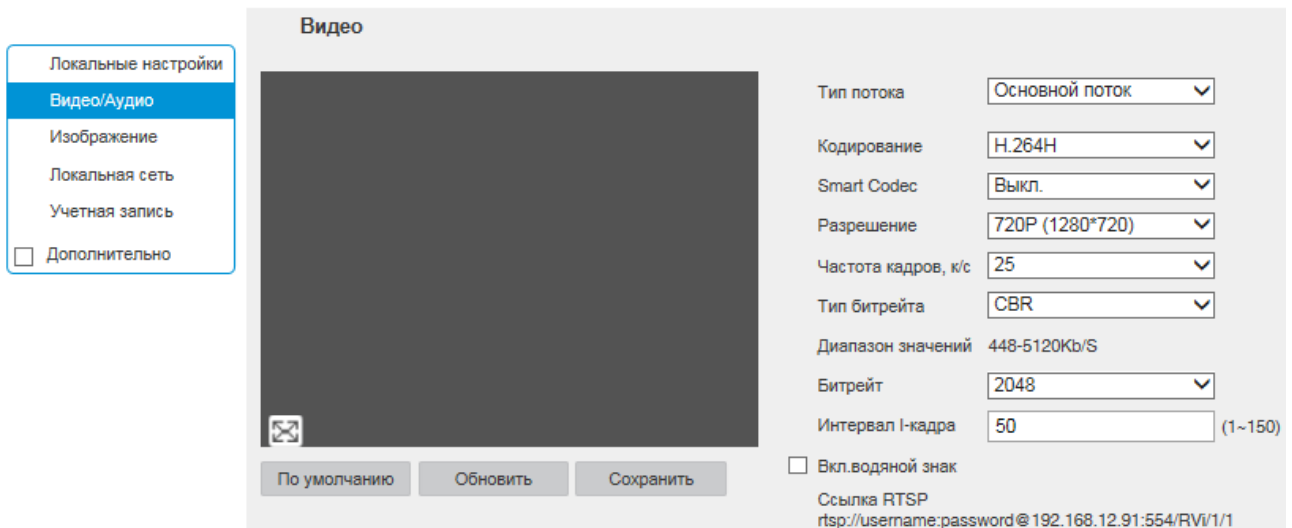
Видео

Локальные настройки
Видео/Аудио
Изображение
Локальная сеть
Учетная запись
Дополнительно

Тип потока | Основной поток
Кодирование | H.264H
Smart Codec | Выкл.
Разрешение | 720P (1280*720)
Частота кадров, к/с | 25
Тип битрейта | CBR
Диапазон значений | 448-5120Kb/S
Битрейт | 2048
Интервал I-кадра | 50 | (1~150)

По умолчанию | Обновить | Сохранить

Вкл.водяной знак
Ссылка RTSP
rtsp://username:password@192.168.12.91:554/RVi/1/1